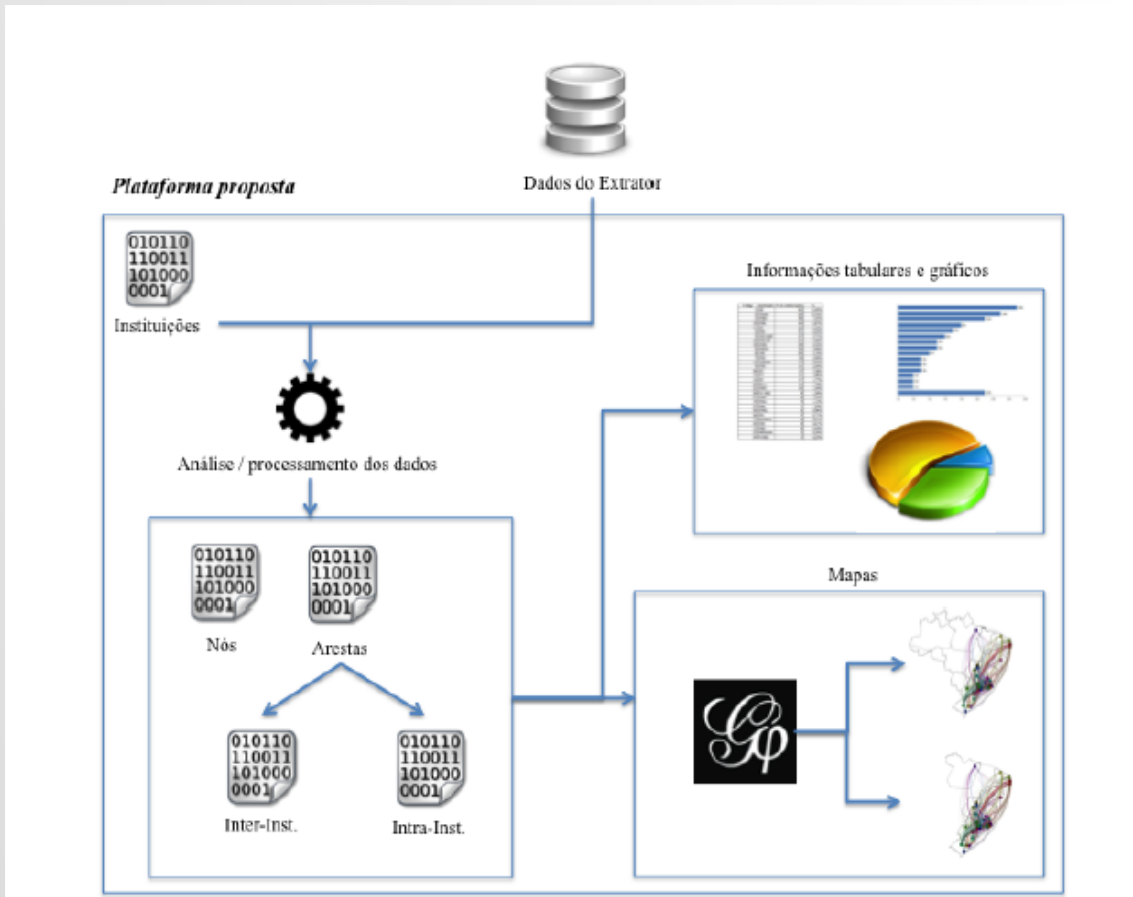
Dados do Extrator

Plataforma proposta

010110
110011
101000
0001

Instituições

Análise / processamento dos dados

010110
110011
101000
0001

Nós

010110
110011
101000
0001

Arestas

010110
110011
101000
0001

Inter-Inst.

010110
110011
101000
0001

Intra-Inst.

Informações tabulares e gráficos

Mapas

$G\varphi$